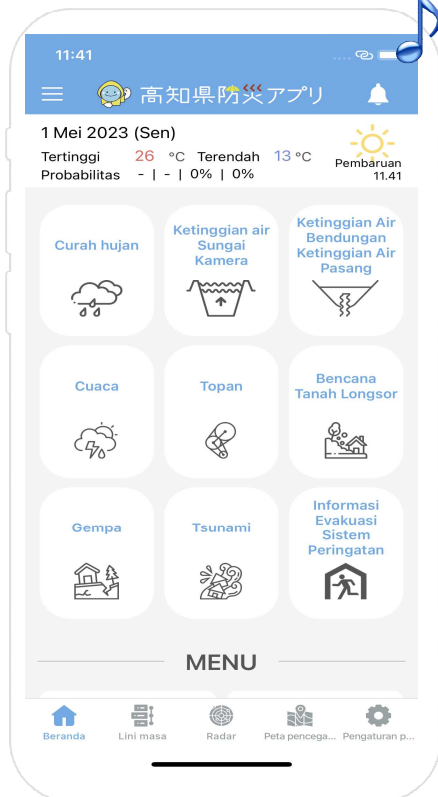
11:41

高知県防災アプリ

1 Mei 2023 (Sen)

Tertinggi 26 °C Terendah 13 °C

Probabilitas - | - | 0% | 0%

Pembaruan 11.41

Curah hujan

Ketinggian air Sungai Kamera

Ketinggian Air Bendungan Ketinggian Air Pasang

Cuaca

Topan

Bencana Tanah Longsor

Gempa

Tsunami

Informasi Evakuasi Sistem Peringatan

MENU

Beranda

Lini masa

Radar

Peta pencega...

Pengaturan p...